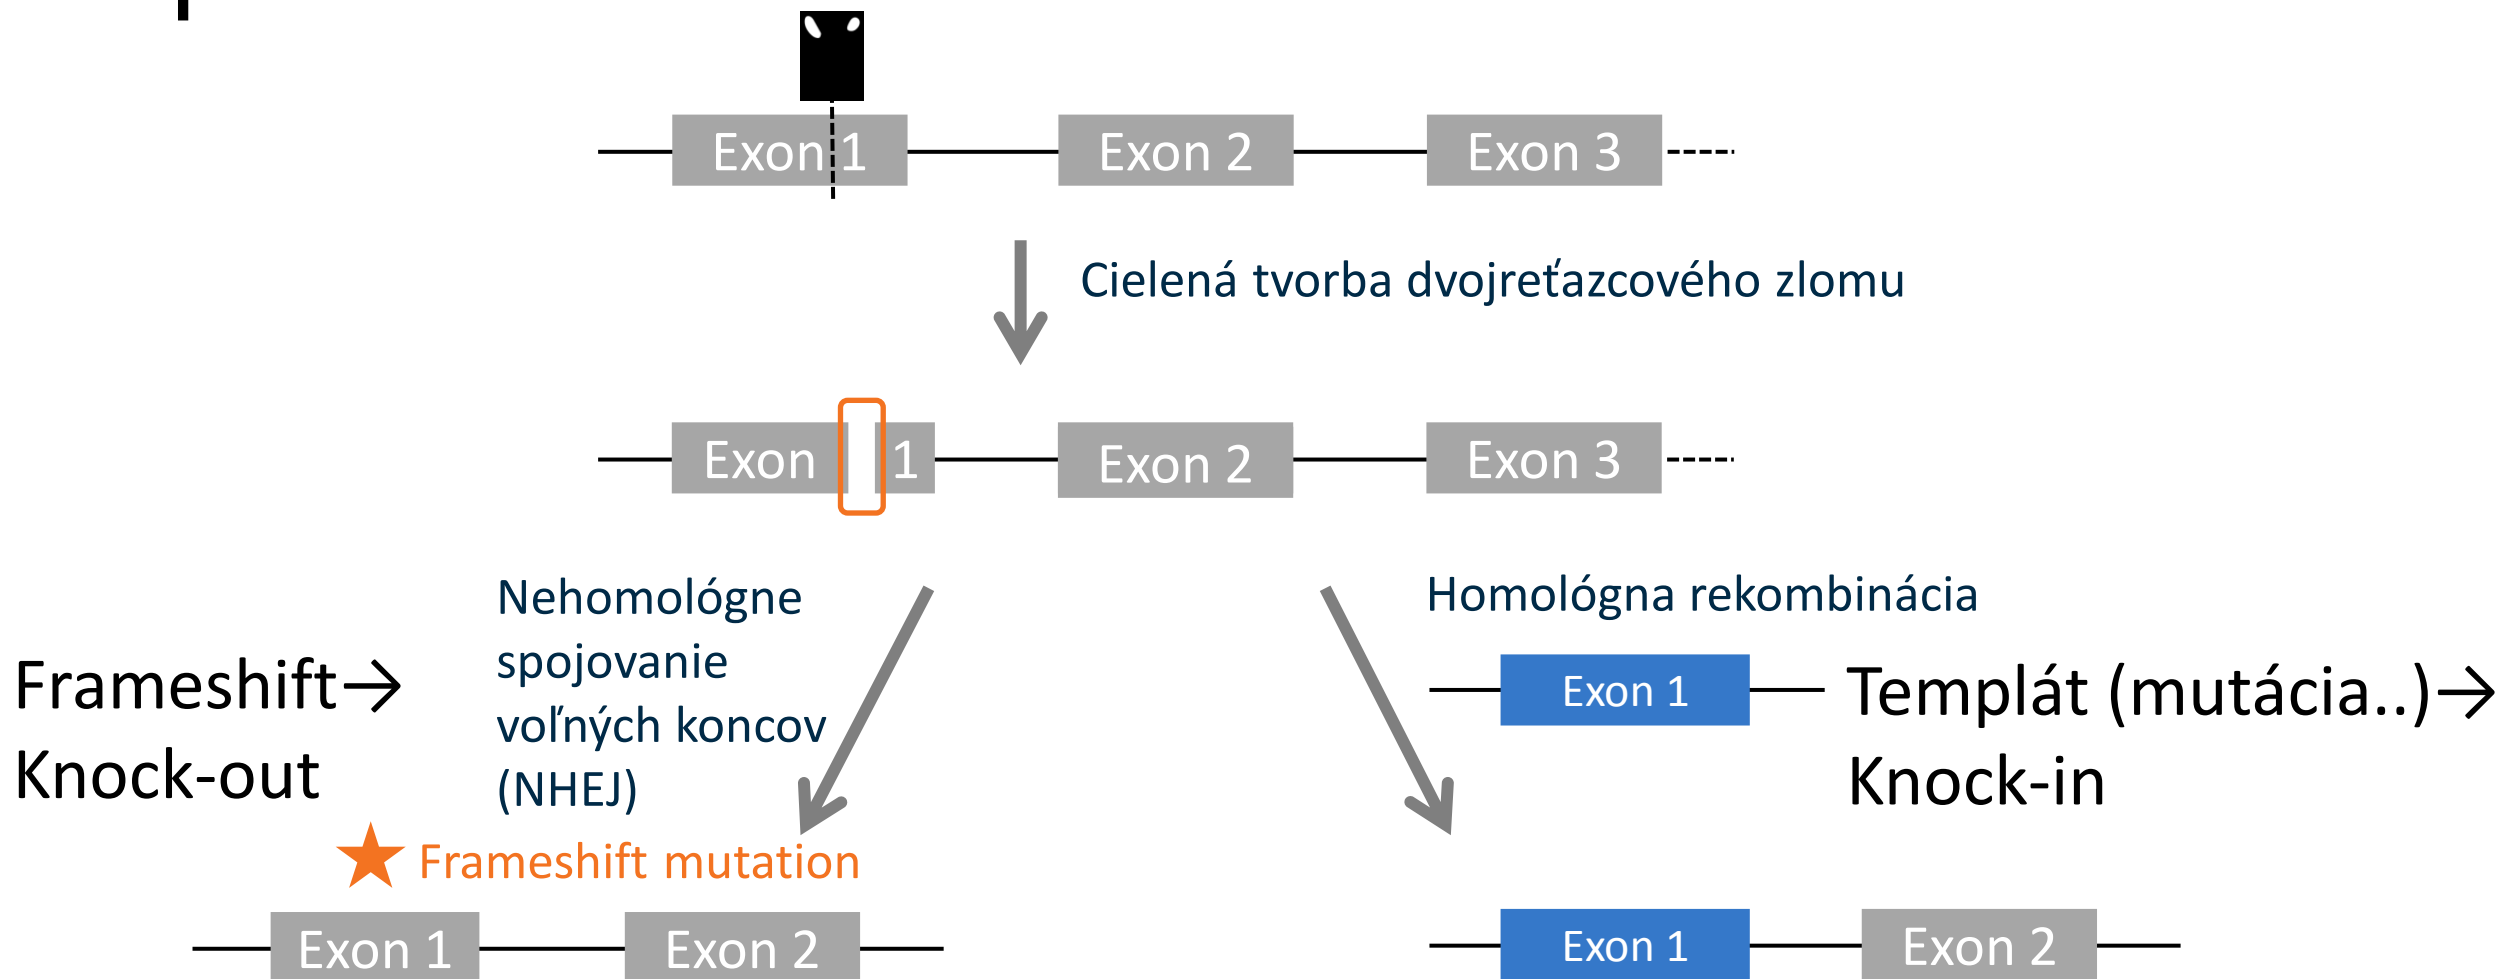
Exon 1
Exon 2
Exon 3

Cielená tvorba dvojreťazcového zlomu

Exon 1
Exon 2
Exon 3

Nehomológne spojovanie voľných koncov (NHEJ)

Homológna rekombinácia

Frameshift→ Knock-out

Exon 1

Templát (mutácia..)→ Knock-in

Frameshift mutation

Exon 1
Exon 2

Exon 1
Exon 2